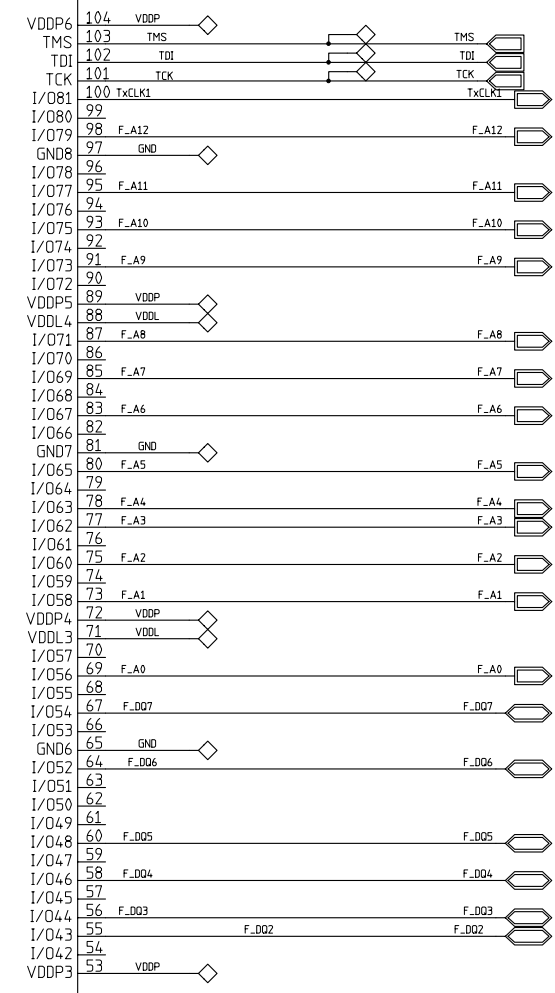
VDDP6 104 VDDP
TMS 103 TMS TMS
TDI 102 TDI TDI
TCK 101 TCK TCK
I/O81 100 TxCLK1 TxCLK1
I/O80 99
I/O79 98 F_A12 F_A12
GND8 97 GND
I/O78 96
I/O77 95 F_A11 F_A11
I/O76 94
I/O75 93 F_A10 F_A10
I/O74 92
I/O73 91 F_A9 F_A9
I/O72 90
VDDP5 89 VDDP
VDDL4 88 VDDL
I/O71 87 F_A8 F_A8
I/O70 86
I/O69 85 F_A7 F_A7
I/O68 84
I/O67 83 F_A6 F_A6
I/O66 82
GND7 81 GND
I/O65 80 F_A5 F_A5
I/O64 79
I/O63 78 F_A4 F_A4
I/O62 77 F_A3 F_A3
I/O61 76
I/O60 75 F_A2 F_A2
I/O59 74
I/O58 73 F_A1 F_A1
VDDP4 72 VDDP
VDDL3 71 VDDL
I/O57 70
I/O56 69 F_A0 F_A0
I/O55 68
I/O54 67 F_DQ7 F_DQ7
I/O53 66
GND6 65 GND
I/O52 64 F_DQ6 F_DQ6
I/O51 63
I/O50 62
I/O49 61
I/O48 60 F_DQ5 F_DQ5
I/O47 59
I/O46 58 F_DQ4 F_DQ4
I/O45 57
I/O44 56 F_DQ3 F_DQ3
I/O43 55 F_DQ2 F_DQ2
I/O42 54
VDDP3 53 VDDP